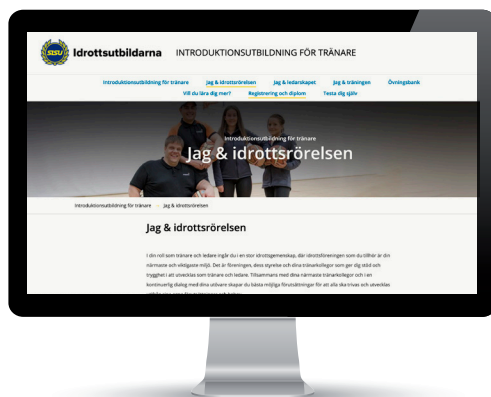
SISU Idrottsutbildarna INTRODUKTIONSUTBILDNING FÖR TRÄNARE

Introduktionsutbildning för tränare Jag & idrottsrörelsen Jag & ledarskapet Jag & träningen Övningsbank
Vill du lära dig mer? Registrering och diplom Testa dig själv

Introduktionsutbildning för tränare
Jag & idrottsrörelsen

Introduktionsutbildning för tränare > Jag & idrottsrörelsen

Jag & idrottsrörelsen

I din roll som tränare och ledare ingår du i en stor idrottsgemenskap, där idrottsföreningen som du tillhör är din närmaste och viktigaste miljö. Det är föreningen, dess styrelse och dina tränarkollegor som ger dig stöd och trygghet i att utvecklas som tränare och ledare. Tillsammans med dina närmaste tränarkollegor och i en kontinuerlig dialog med dina utövare skapar du bästa möjliga förutsättningar för att alla ska trivas och utvecklas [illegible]